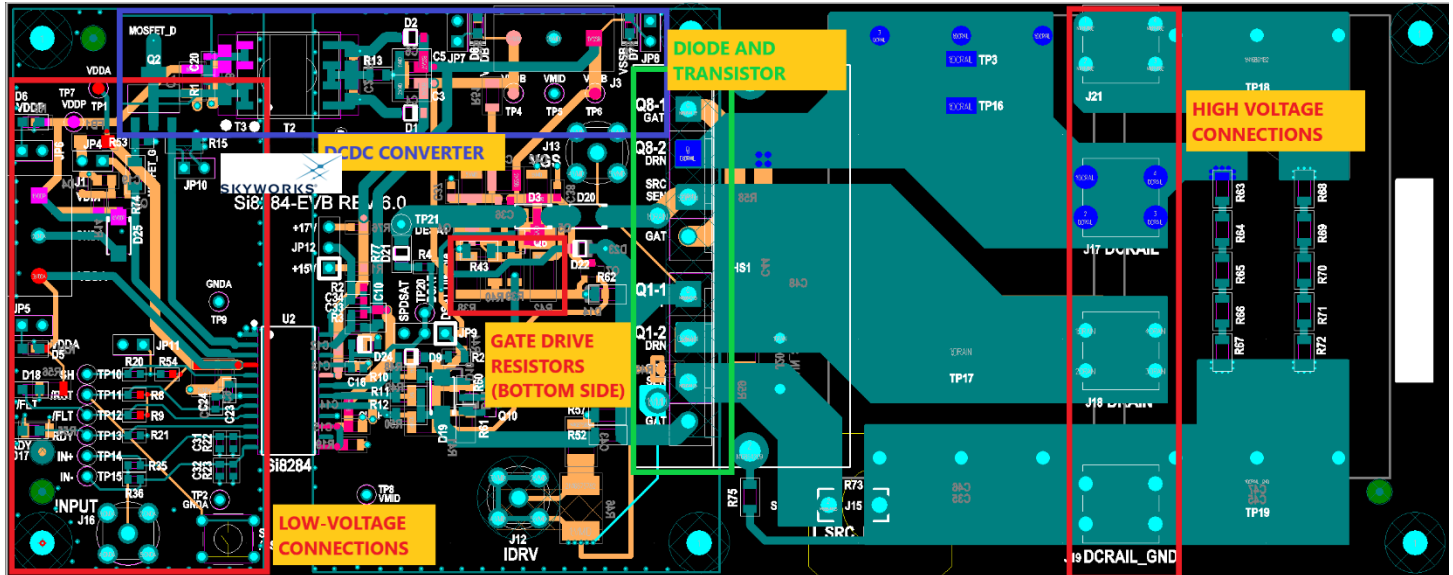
MOSFET_D
Q2
C20
D2
R13
C5
JP7
J3
JP8
VDDA
TP7
VDDP
TP1
D6
VDDP
T3
T2
D1
C3
VMID
VSSB
TP4
TP5
TP6
DIODE AND TRANSISTOR
Q8-1
GAT
Q8-2
DRN
SRC
SEN
GAT
Q1-1
Q1-2
DRN
SEN
GAT
DCDC CONVERTER
R53
JP4
R15
JP10
SKYWORKS
Si8284-EVB REV 6.0
J13
VGS
D3
D20
TP21
C38
+17V
JP12
+15V
R77
D21
R43
D22
R62
GNDA
TP9
U2
R2
C34
C10
SPDSAT
TP20
JP5
VDDA
D5
JP11
R20
R54
D18
SH
TP10
TP11
R8
FLT
TP12
R9
RDY
TP13
R21
IN+
TP14
IN-
TP15
R35
R36
C31
C23
C24
Si8284
GATE DRIVE RESISTORS (BOTTOM SIDE)
D24
D9
C16
R10
R11
R12
R50
C10
D19
R51
R57
R52
INPUT
J16
TP2
GNDA
TP8
VMID
J12
IDRV
LOW-VOLTAGE CONNECTIONS
TP3
TP16
HS1
C48
J21
TP18
HIGH VOLTAGE CONNECTIONS
J17 DCRAIL
R63
R64
R65
R66
R67
R88
R69
R70
R71
R72
TP17
J18 DRAIN
R75
R73
J15
SRC
C46
C36
TP19
J19 DCRAIL_GND